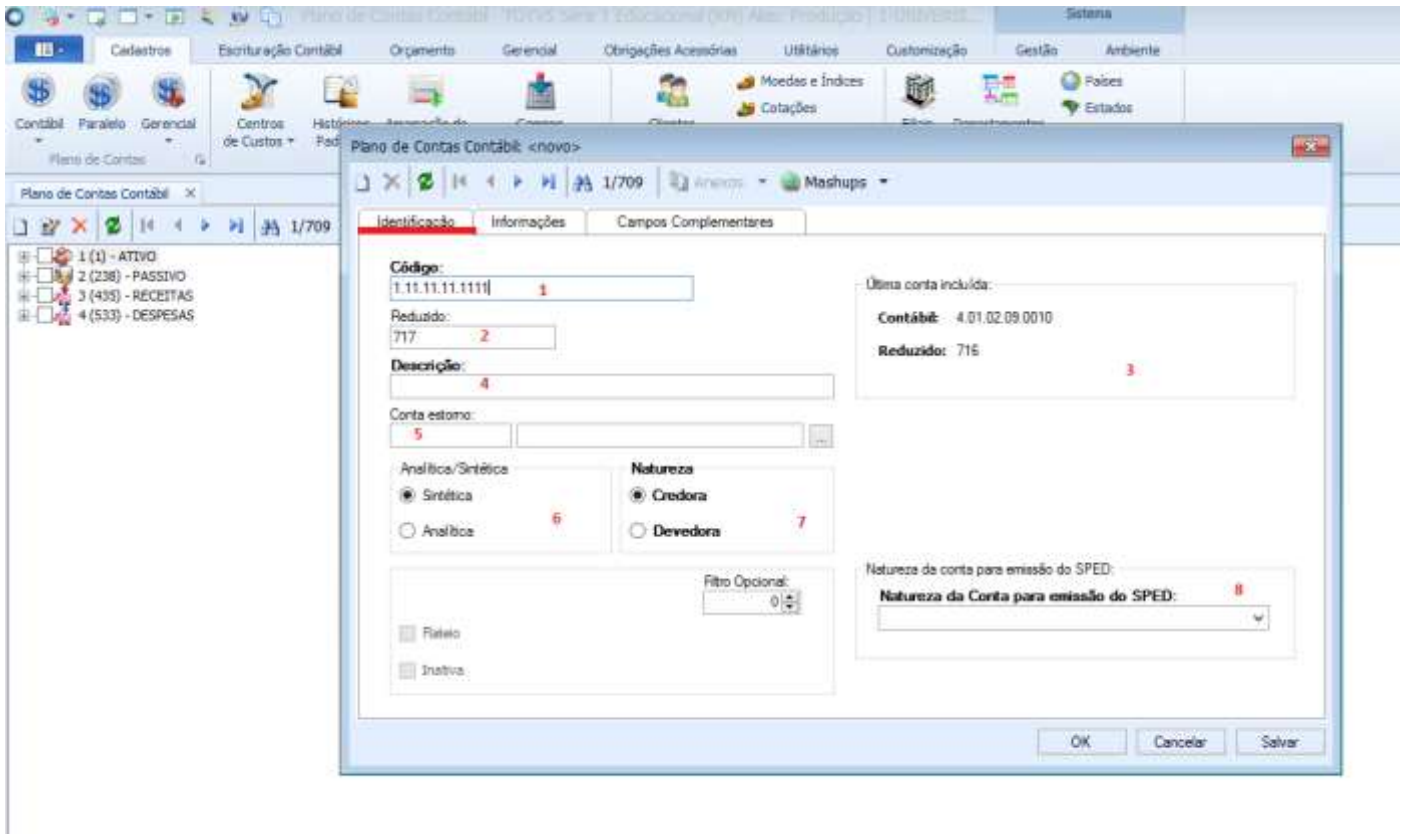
Plano de Contas Contábil - TOTVS Série 1 Educacional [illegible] Produção | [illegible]

Sistema

Cadastros | Escrituração Contábil | Orçamento | Gerencial | Obrigações Acessórias | Utilitários | Customização | Gestão | Ambiente

Contábil | Paralelo | Gerencial
Plano de Contas
Centros de Custos
Históricos Pad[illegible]
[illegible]
Moedas e Índices
Cotações
Países
Estados

Plano de Contas Contábil ×

1/709

1 (1) - ATIVO
2 (238) - PASSIVO
3 (435) - RECEITAS
4 (533) - DESPESAS

Plano de Contas Contábil <novo>

1/709 | Anexos | Mashups

Identificação | Informações | Campos Complementares

Código:
1.11.11.11.1111 1

Reduzido:
717 2

Descrição:
4

Conta estorno:
5

Analítica/Sintética
Sintética
Analítica
6

Natureza
Credora
Devedora
7

Filtro Opcional:
0

Rateio

Inativa

Última conta incluída:
Contábil: 4.01.02.09.0010
Reduzido: 716
3

Natureza da conta para emissão do SPED:
Natureza da Conta para emissão do SPED:
8

OK | Cancelar | Salvar